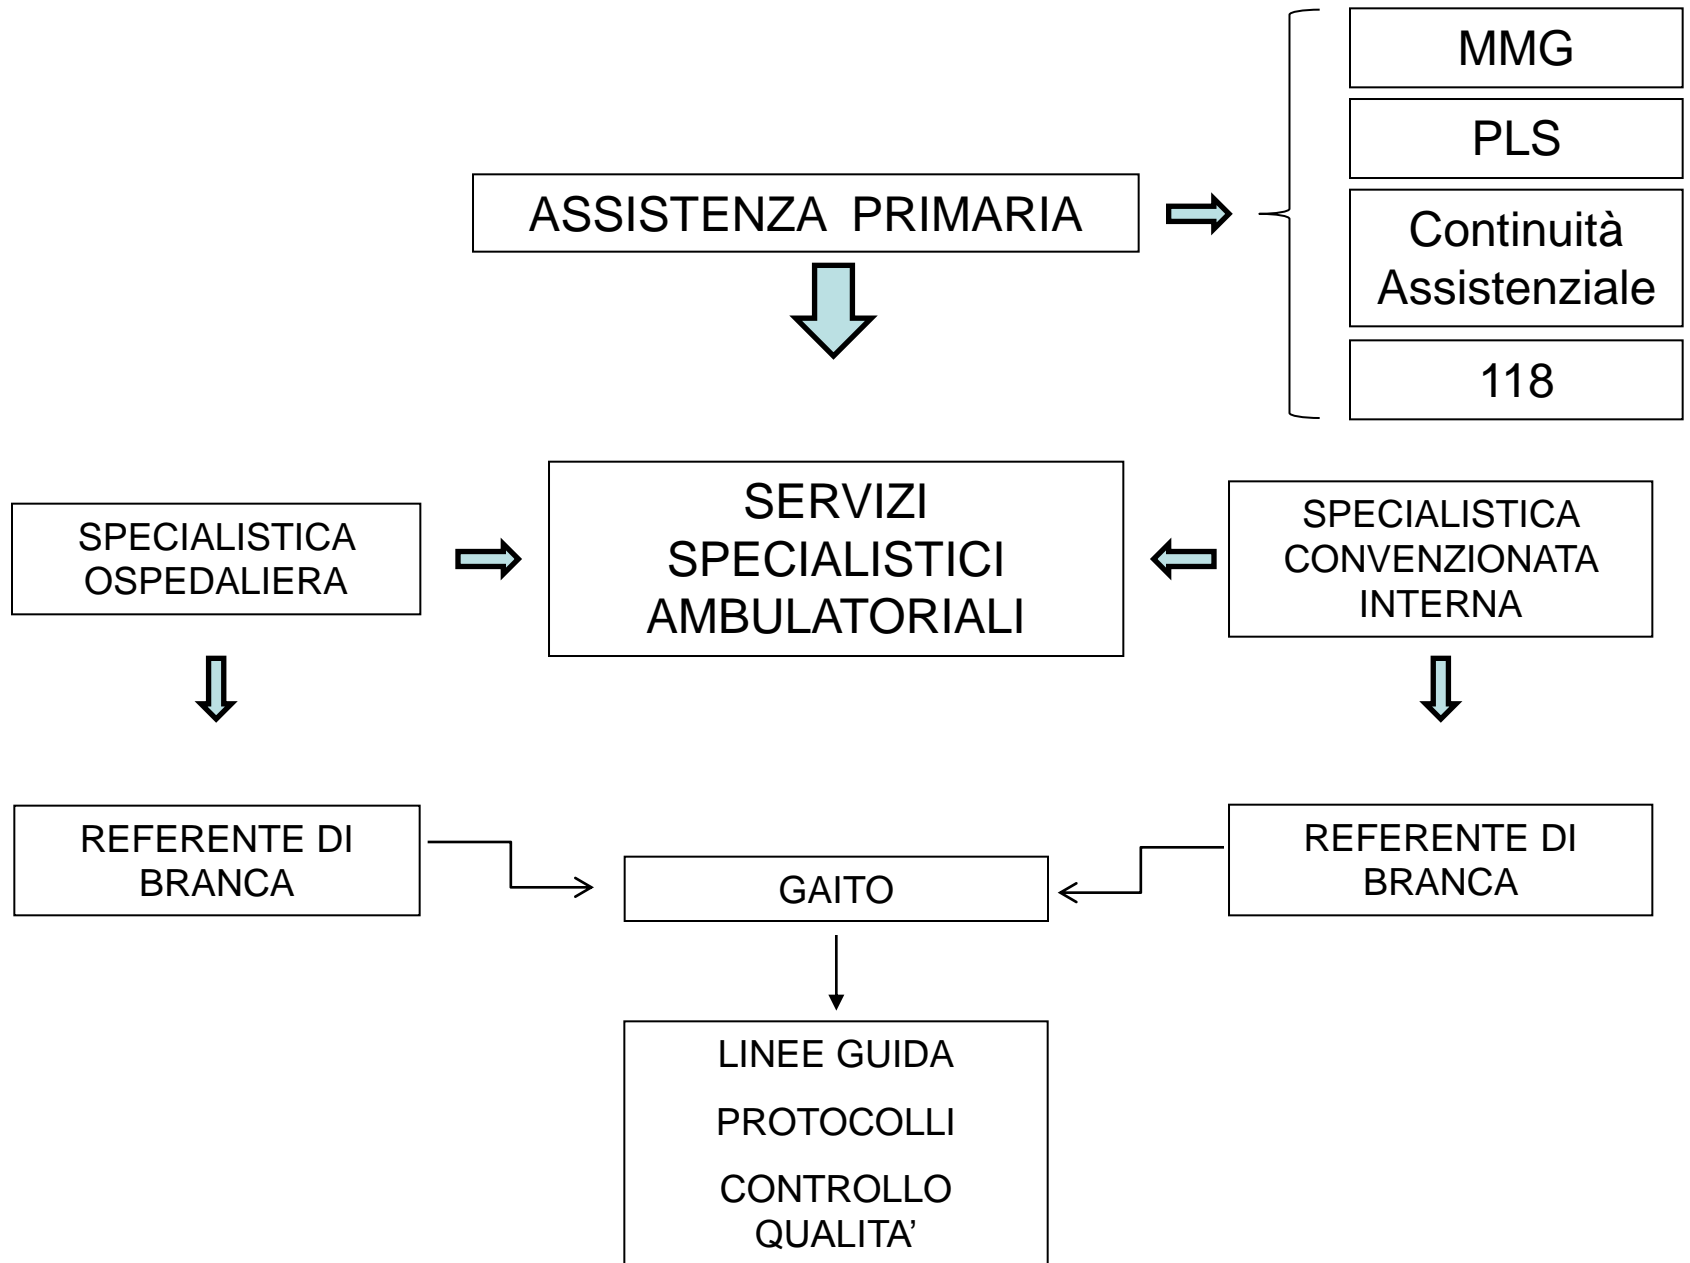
ASSISTENZA PRIMARIA

MMG

PLS

Continuità Assistenziale

118

SPECIALISTICA OSPEDALIERA

SERVIZI SPECIALISTICI AMBULATORIALI

SPECIALISTICA CONVENZIONATA INTERNA

REFERENTE DI BRANCA

GAITO

REFERENTE DI BRANCA

LINEE GUIDA

PROTOCOLLI

CONTROLLO QUALITA'